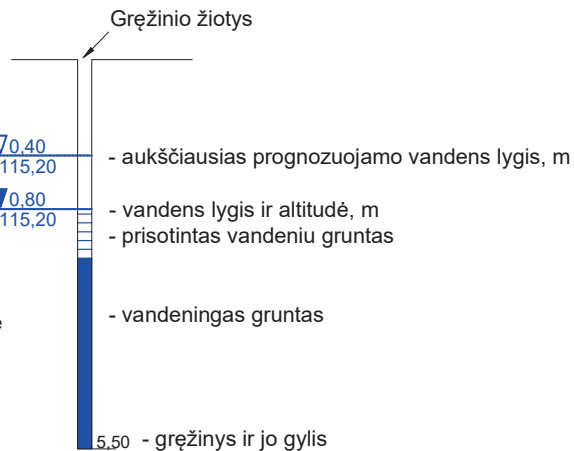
Gręžinio žiotys

0,40
115,20

- aukščiausias prognozuojamo vandens lygis, m

0,80
115,20

- vandens lygis ir altitudė, m
- prisotintas vandeniu gruntas

- vandeningas gruntas

5,50 - gręžinys ir jo gylis